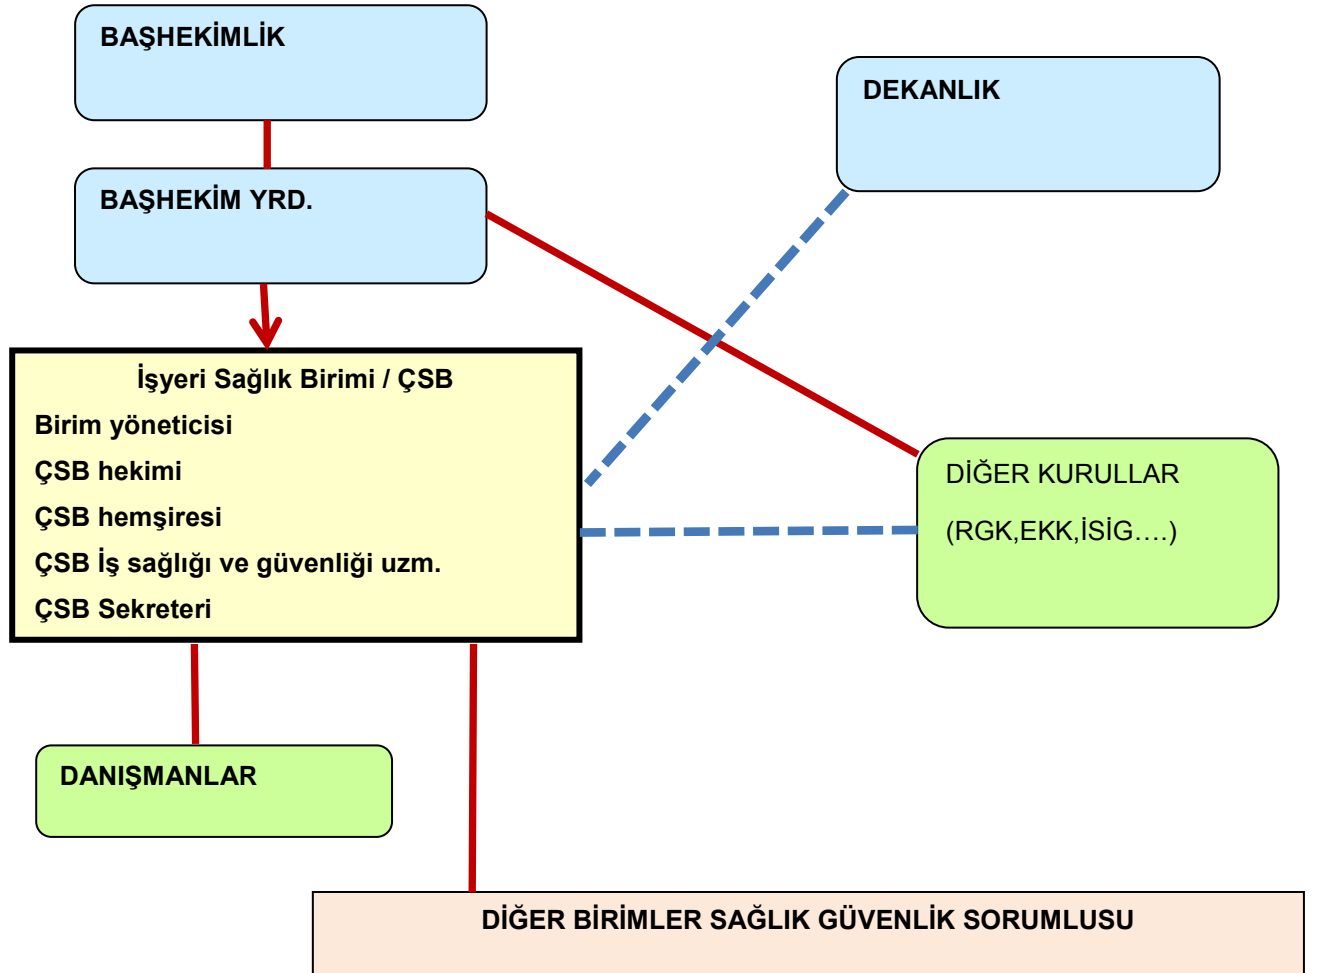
BAŞHEKİMLİK

DEKANLIK

BAŞHEKİM YRD.

İşyeri Sağlık Birimi / ÇSB

Birim yöneticisi

ÇSB hekimi

ÇSB hemşiresi

ÇSB İş sağlığı ve güvenliği uzm.

ÇSB Sekreteri

DİĞER KURULLAR

(RGK,EKK,İSİG….)

DANIŞMANLAR

DİĞER BİRİMLER SAĞLIK GÜVENLİK SORUMLUSU